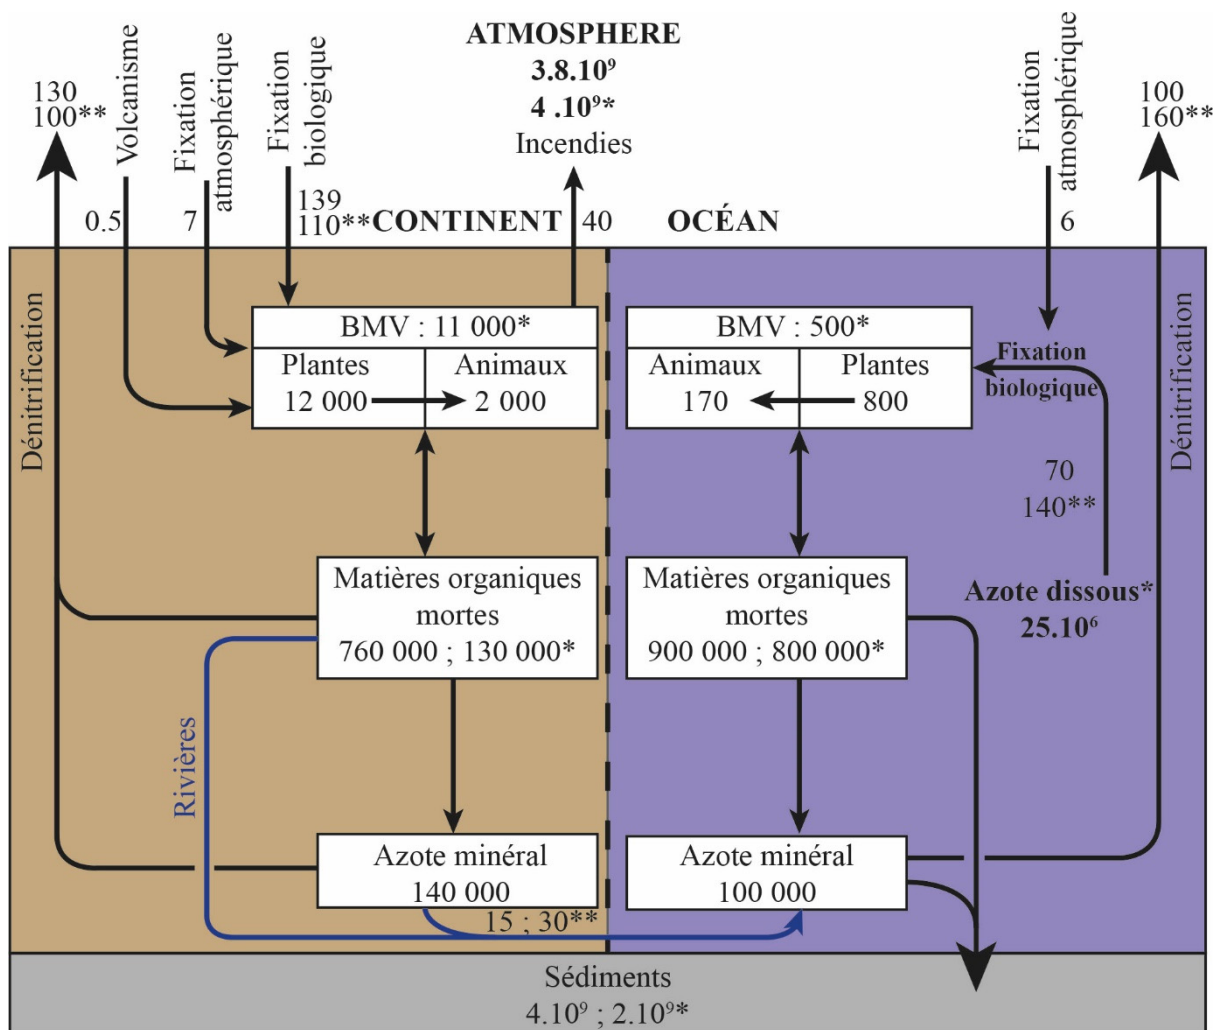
130
100**

Volcanisme

0.5

Fixation atmosphérique

7

Fixation biologique

139
110**

ATMOSPHERE
$3.8.10^9$
$4 .10^9$*

Incendies

40

CONTINENT

OCÉAN

Fixation atmosphérique

6

100
160**

Dénitrification

BMV : 11 000*

| Plantes | Animaux |
|---|---|
| 12 000 | 2 000 |

BMV : 500*

| Animaux | Plantes |
|---|---|
| 170 | 800 |

Fixation biologique

70
140**

Dénitrification

Matières organiques mortes
760 000 ; 130 000*

Matières organiques mortes
900 000 ; 800 000*

Azote dissous*
$25.10^6$

Rivières

Azote minéral
140 000

Azote minéral
100 000

15 ; 30**

Séd­iments
$4.10^9$ ; $2.10^9$*